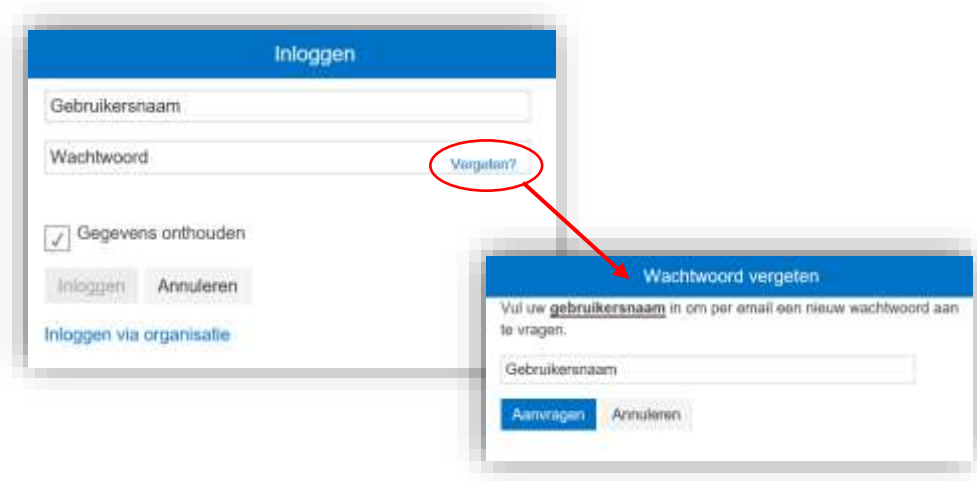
Inloggen

Gebruikersnaam

Wachtwoord

Vergeten?

Gegevens onthouden

Inloggen

Annuleren

Inloggen via organisatie

Wachtwoord vergeten

Vul uw **gebruikersnaam** in om per email een nieuw wachtwoord aan te vragen.

Gebruikersnaam

Aanvragen

Annuleren